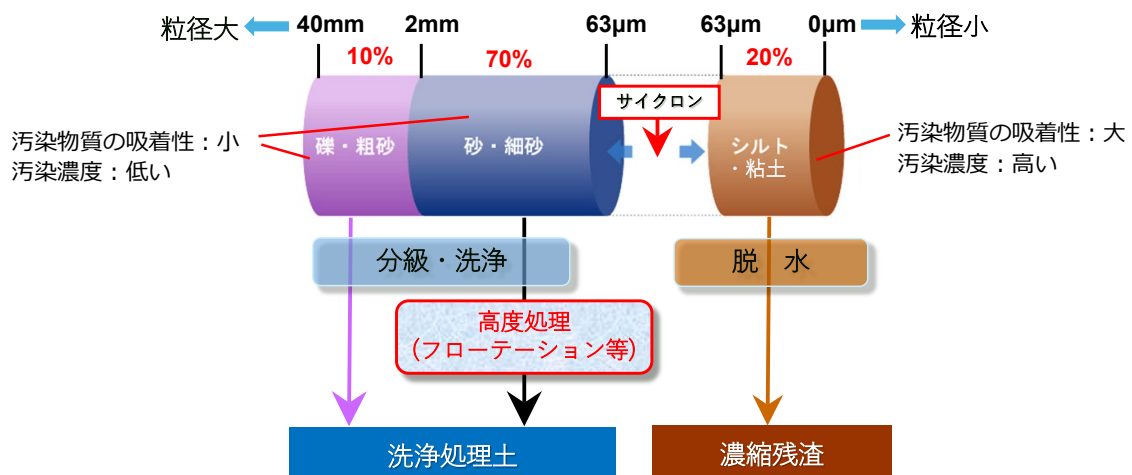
粒径大 40mm 2mm 63μm 63μm 0μm 粒径小

10% 70% 20%

サイクロン

汚染物質の吸着性：小
汚染濃度：低い

礫・粗砂

砂・細砂

シルト
・粘土

汚染物質の吸着性：大
汚染濃度：高い

分級・洗浄

脱　水

高度処理
（フローテーション等）

洗浄処理土

濃縮残渣